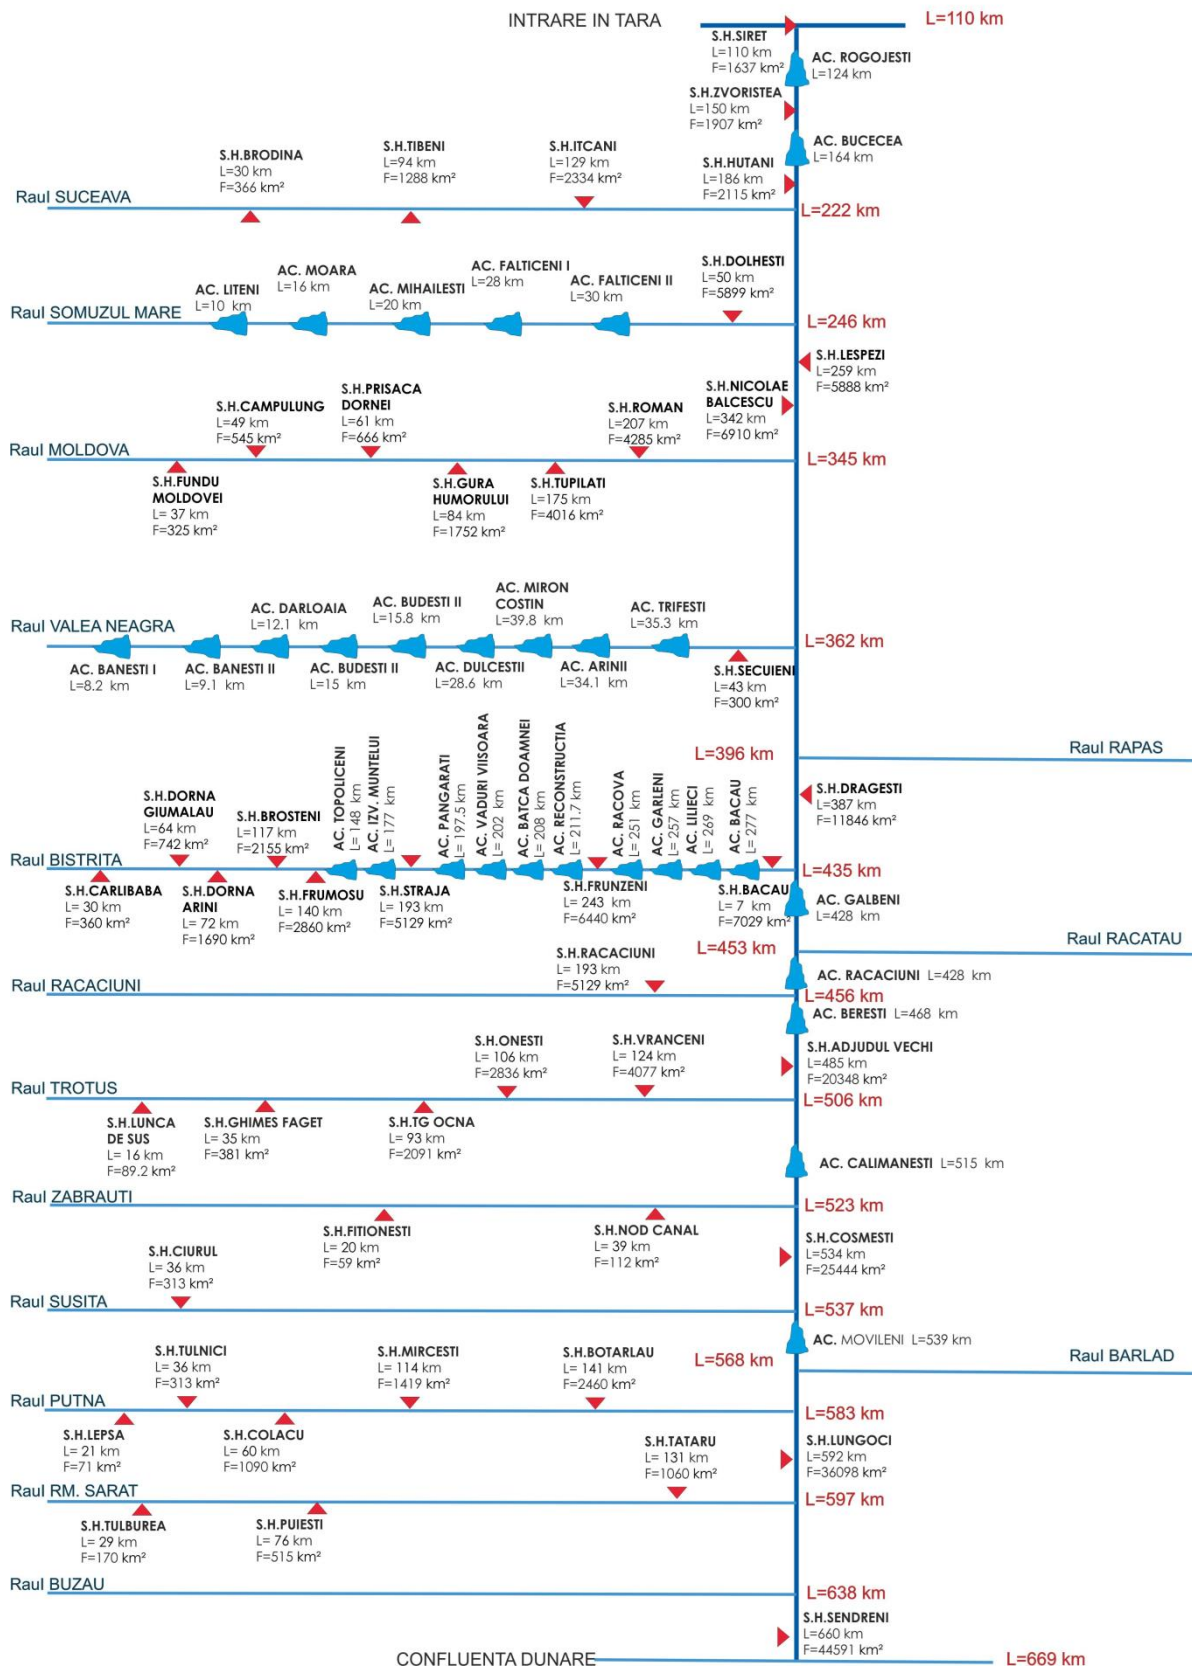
INTRARE IN TARA

L=110 km

S.H.SIRET
L=110 km
F=1637 km²

AC. ROGOJESTI
L=124 km

S.H.ZVORISTEA
L=150 km
F=1907 km²

AC. BUCECEA
L=164 km

S.H.BRODINA
L=30 km
F=366 km²

S.H.TIBENI
L=94 km
F=1288 km²

S.H.ITCANI
L=129 km
F=2334 km²

S.H.HUTANI
L=186 km
F=2115 km²

Raul SUCEAVA

L=222 km

AC. MOARA
L=16 km

AC. FALTICENI I
L=28 km

S.H.DOLHESTI
L=50 km
F=5899 km²

AC. LITENI
L=10 km

AC. MIHAILESTI
L=20 km

AC. FALTICENI II
L=30 km

Raul SOMUZUL MARE

L=246 km

S.H.LESPEZI
L=259 km
F=5888 km²

S.H.PRISACA DORNEI
L=61 km
F=666 km²

S.H.CAMPULUNG
L=49 km
F=545 km²

S.H.ROMAN
L=207 km
F=4285 km²

S.H.NICOLAE BALCESCU
L=342 km
F=6910 km²

Raul MOLDOVA

L=345 km

S.H.FUNDU MOLDOVEI
L= 37 km
F=325 km²

S.H.GURA HUMORULUI
L=84 km
F=1752 km²

S.H.TUPILATI
L=175 km
F=4016 km²

AC. MIRON COSTIN
L=39.8 km

AC. DARLOAIA
L=12.1 km

AC. BUDESTI II
L=15.8 km

AC. TRIFESTI
L=35.3 km

Raul VALEA NEAGRA

L=362 km

AC. BANESTI I
L=8.2 km

AC. BANESTI II
L=9.1 km

AC. BUDESTI II
L=15 km

AC. DULCESTII
L=28.6 km

AC. ARINII
L=34.1 km

S.H.SECUIENI
L=43 km
F=300 km²

L=396 km

Raul RAPAS

AC. TOPOLICENI
L= 148 km

AC. IZV. MUNTELUI
L= 177 km

AC. PANGARATI
L= 197.5 km

AC. VADURI VIISOARA
L= 202 km

AC. BATCA DOAMNEI
L= 208 km

AC. RECONSTRUCTIA
L= 211.7 km

AC. RACOVA
L= 251 km

AC. GARLENI
L= 257 km

AC. LILIECI
L= 269 km

AC. BACAU
L= 277 km

S.H.DRAGESTI
L=387 km
F=11846 km²

S.H.DORNA GIUMALAU
L=64 km
F=742 km²

S.H.BROSTENI
L=117 km
F=2155 km²

Raul BISTRITA

L=435 km

S.H.CARLIBABA
L= 30 km
F=360 km²

S.H.DORNA ARINI
L= 72 km
F=1690 km²

S.H.FRUMOSU
L= 140 km
F=2860 km²

S.H.STRAJA
L= 193 km
F=5129 km²

S.H.FRUNZENI
L= 243 km
F=6440 km²

S.H.BACAU
L= 7 km
F=7029 km²

AC. GALBENI
L=428 km

L=453 km

Raul RACATAU

S.H.RACACIUNI
L= 193 km
F=5129 km²

AC. RACACIUNI L=428 km

Raul RACACIUNI

L=456 km

AC. BERESTI L=468 km

S.H.ONESTI
L= 106 km
F=2836 km²

S.H.VRANCENI
L= 124 km
F=4077 km²

S.H.ADJUDUL VECHI
L=485 km
F=20348 km²

Raul TROTUS

L=506 km

S.H.LUNCA DE SUS
L= 16 km
F=89.2 km²

S.H.GHIMES FAGET
L= 35 km
F=381 km²

S.H.TG OCNA
L= 93 km
F=2091 km²

AC. CALIMANESTI L=515 km

Raul ZABRAUTI

L=523 km

S.H.FITIONESTI
L= 20 km
F=59 km²

S.H.NOD CANAL
L= 39 km
F=112 km²

S.H.CIURUL
L= 36 km
F=313 km²

S.H.COSMESTI
L=534 km
F=25444 km²

Raul SUSITA

L=537 km

AC. MOVILENI L=539 km

Raul BARLAD

S.H.TULNICI
L= 36 km
F=313 km²

S.H.MIRCESTI
L= 114 km
F=1419 km²

S.H.BOTARLAU
L= 141 km
F=2460 km²

L=568 km

Raul PUTNA

L=583 km

S.H.LEPSA
L= 21 km
F=71 km²

S.H.COLACU
L= 60 km
F=1090 km²

S.H.TATARU
L= 131 km
F=1060 km²

S.H.LUNGOCI
L=592 km
F=36098 km²

Raul RM. SARAT

L=597 km

S.H.TULBUREA
L= 29 km
F=170 km²

S.H.PUIESTI
L= 76 km
F=515 km²

Raul BUZAU

L=638 km

S.H.SENDRENI
L=660 km
F=44591 km²

CONFLUENTA DUNARE

L=669 km